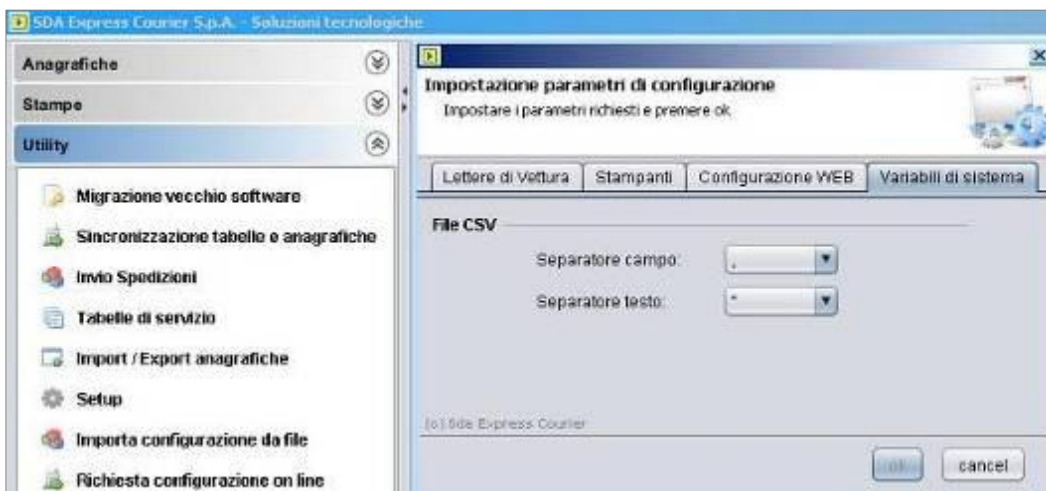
SDA Express Courier S.p.A. - Soluzioni tecnologiche

Anagrafiche

Stampe

Utility

Migrazione vecchio software

Sincronizzazione tabelle e anagrafiche

Invio Spedizioni

Tabelle di servizio

Import / Export anagrafiche

Setup

Importa configurazione da file

Richiesta configurazione on line

Impostazione parametri di configurazione

Impostare i parametri richiesti e premere ok.

Lettere di Vettura | Stampanti | Configurazione WEB | Variabili di sistema

File CSV

Separatore campo: ,

Separatore testo: "

(c) Sda Express Courier

ok

cancel